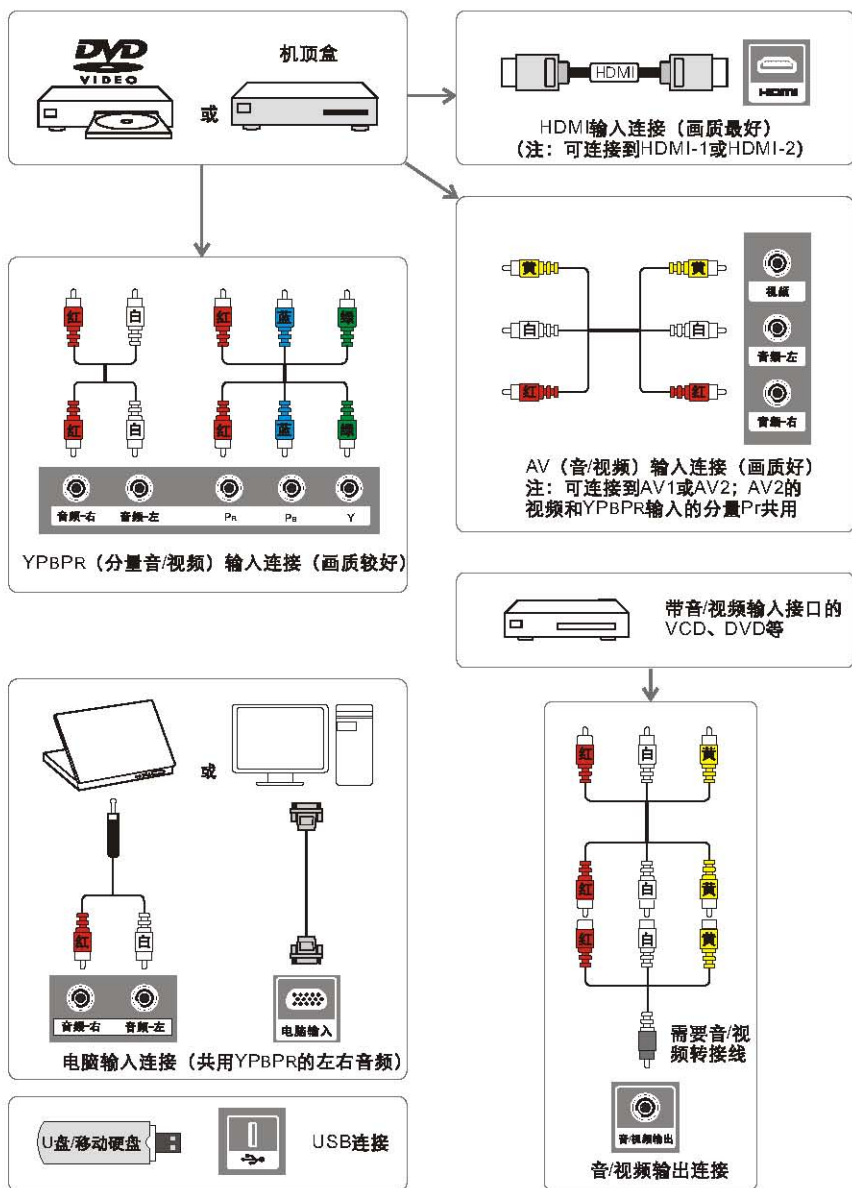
DVD VIDEO

或

机顶盒

HDMI

HDMI

HDMI输入连接（画质最好）
（注：可连接到HDMI-1或HDMI-2）

红 白 红 蓝 绿

红 白 红 蓝 绿

音频-右 音频-左 PR PB Y

YPBPR（分量音/视频）输入连接（画质较好）

黄 黄

视频

白 白

音频-左

红 红

音频-右

AV（音/视频）输入连接（画质好）
注：可连接到AV1或AV2；AV2的视频和YPBPR输入的分量Pr共用

带音/视频输入接口的VCD、DVD等

红 白 黄

红 白 黄

红 白 黄

需要音/视频转接线

音/视频输出

音/视频输出连接

或

红 白

音频-右 音频-左

电脑输入

电脑输入连接（共用YPBPR的左右音频）

U盘/移动硬盘

USB连接